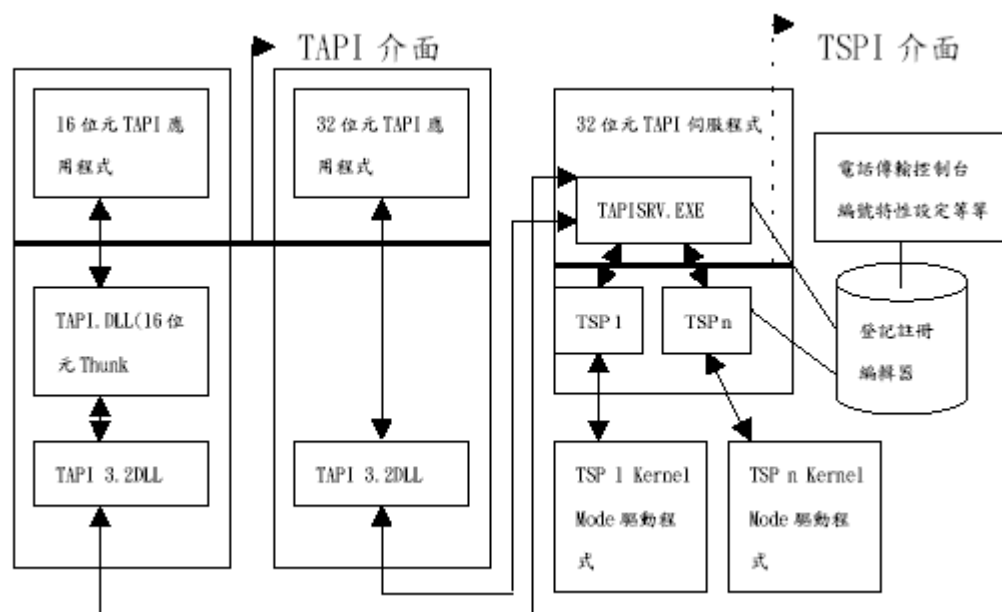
TAPI 介面

TSPI 介面

16 位元 TAPI 應用程式

32 位元 TAPI 應用程式

32 位元 TAPI 伺服程式

電話傳輸控制台編號特性設定等等

TAPISRV.EXE

TAPI.DLL(16 位元 Thunk

TSP 1

TSP n

登記註冊編輯器

TAPI 3.2DLL

TAPI 3.2DLL

TSP 1 Kernel Mode 驅動程式

TSP n Kernel Mode 驅動程式